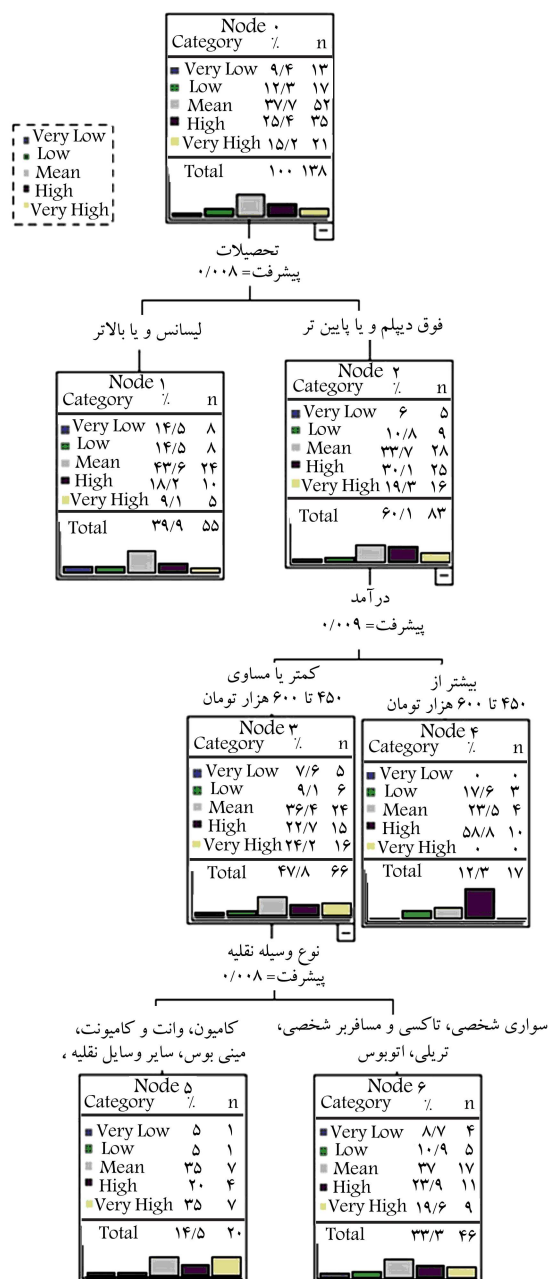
| Very Low |
|---|
| Low |
| Mean |
| High |
| Very High |

Node ۰

| Category | ٪ | n |
|---|---|---|
| Very Low | ۹/۴ | ۱۳ |
| Low | ۱۲/۳ | ۱۷ |
| Mean | ۳۷/۷ | ۵۲ |
| High | ۲۵/۴ | ۳۵ |
| Very High | ۱۵/۲ | ۲۱ |
| Total | ۱۰۰ | ۱۳۸ |

تحصیلات
پیشرفت= ۰/۰۰۸

لیسانس و یا بالاتر

Node ۱

| Category | ٪ | n |
|---|---|---|
| Very Low | ۱۴/۵ | ۸ |
| Low | ۱۴/۵ | ۸ |
| Mean | ۴۳/۶ | ۲۴ |
| High | ۱۸/۲ | ۱۰ |
| Very High | ۹/۱ | ۵ |
| Total | ۳۹/۹ | ۵۵ |

فوق دیپلم و یا پایین تر

Node ۲

| Category | ٪ | n |
|---|---|---|
| Very Low | ۶ | ۵ |
| Low | ۱۰/۸ | ۹ |
| Mean | ۳۳/۷ | ۲۸ |
| High | ۳۰/۱ | ۲۵ |
| Very High | ۱۹/۳ | ۱۶ |
| Total | ۶۰/۱ | ۸۳ |

درآمد
پیشرفت= ۰/۰۰۹

کمتر یا مساوی
۴۵۰ تا ۶۰۰ هزار تومان

Node ۳

| Category | ٪ | n |
|---|---|---|
| Very Low | ۷/۶ | ۵ |
| Low | ۹/۱ | ۶ |
| Mean | ۳۶/۴ | ۲۴ |
| High | ۲۲/۷ | ۱۵ |
| Very High | ۲۴/۲ | ۱۶ |
| Total | ۴۷/۸ | ۶۶ |

بیشتر از
۴۵۰ تا ۶۰۰ هزار تومان

Node ۴

| Category | ٪ | n |
|---|---|---|
| Very Low | ۰ | ۰ |
| Low | ۱۷/۶ | ۳ |
| Mean | ۲۳/۵ | ۴ |
| High | ۵۸/۸ | ۱۰ |
| Very High | ۰ | ۰ |
| Total | ۱۲/۳ | ۱۷ |

نوع وسیله نقلیه
پیشرفت= ۰/۰۰۸

کامیون، وانت و کامیونت، مینی بوس، سایر وسایل نقلیه ،

Node ۵

| Category | ٪ | n |
|---|---|---|
| Very Low | ۵ | ۱ |
| Low | ۵ | ۱ |
| Mean | ۳۵ | ۷ |
| High | ۲۰ | ۴ |
| Very High | ۳۵ | ۷ |
| Total | ۱۴/۵ | ۲۰ |

سواری شخصی، تاکسی و مسافربر شخصی، تریلی، اتوبوس

Node ۶

| Category | ٪ | n |
|---|---|---|
| Very Low | ۸/۷ | ۴ |
| Low | ۱۰/۹ | ۵ |
| Mean | ۳۷ | ۱۷ |
| High | ۲۳/۹ | ۱۱ |
| Very High | ۱۹/۶ | ۹ |
| Total | ۳۳/۳ | ۴۶ |